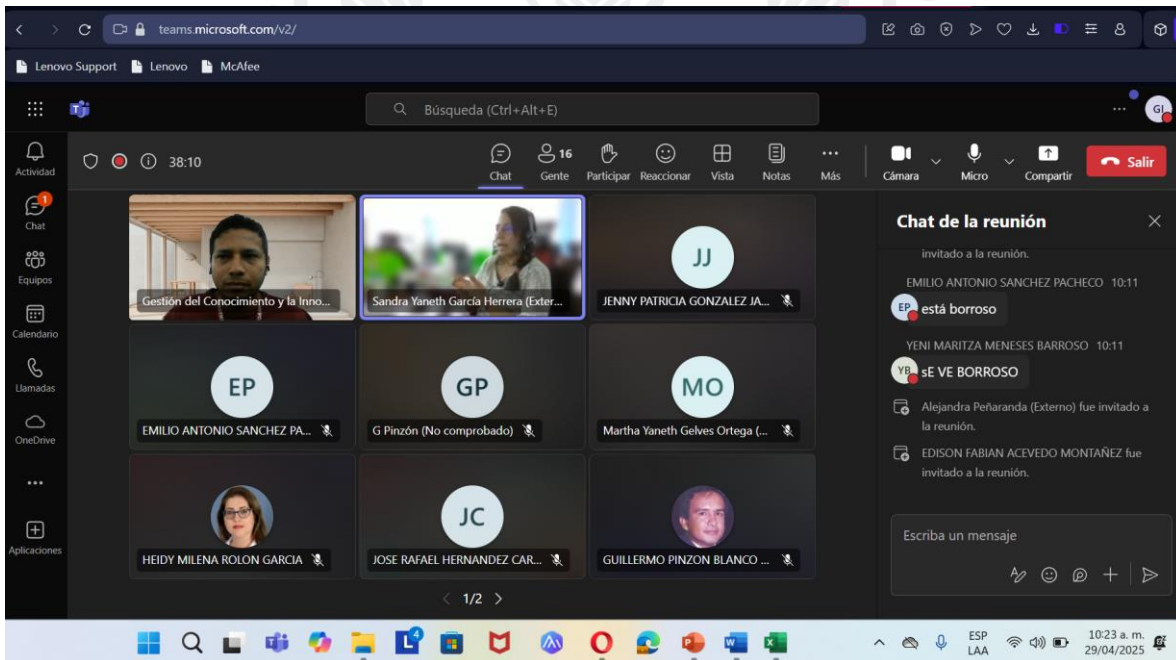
teams.microsoft.com/v2/

Lenovo Support Lenovo McAfee

Búsqueda (Ctrl+Alt+E)

GI

Actividad

Chat

Equipos

Calendario

Llamadas

OneDrive

...

Aplicaciones

38:10

Chat

16 Gente

Participar

Reaccionar

Vista

Notas

Más

Cámara

Micro

Compartir

Salir

Gestión del Conocimiento y la Inno...

Sandra Yaneth García Herrera (Exter...

JJ

JENNY PATRICIA GONZALEZ JA...

EP

EMILIO ANTONIO SANCHEZ PA...

GP

G Pinzón (No comprobado)

MO

Martha Yaneth Gelves Ortega (...

HEIDY MILENA ROLON GARCIA

JC

JOSE RAFAEL HERNANDEZ CAR...

GUILLERMO PINZON BLANCO ...

1/2

Chat de la reunión

invitado a la reunión.

EMILIO ANTONIO SANCHEZ PACHECO 10:11

EP está borroso

YENI MARITZA MENESES BARROSO 10:11

YB sE VE BORROSO

Alejandra Peñaranda (Externo) fue invitado a la reunión.

EDISON FABIAN ACEVEDO MONTAÑEZ fue invitado a la reunión.

Escriba un mensaje

ESP LAA

10:23 a. m. 29/04/2025